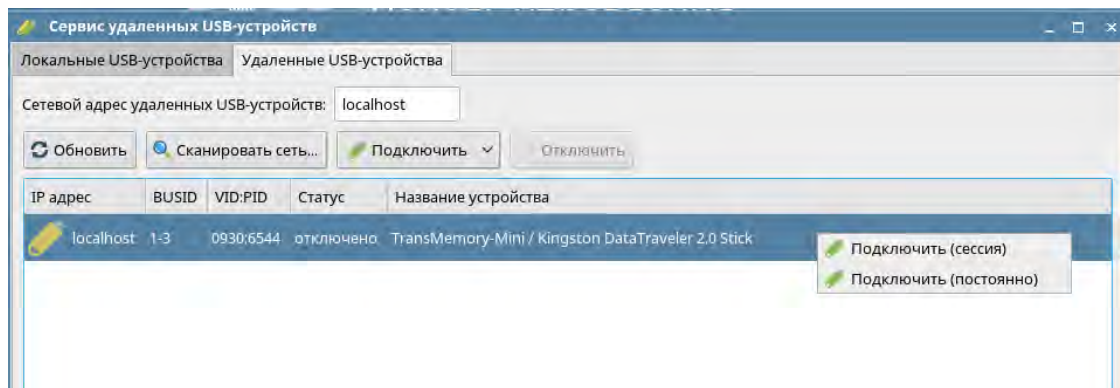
Сервис удаленных USB-устройств

Локальные USB-устройства | Удаленные USB-устройства

Сетевой адрес удаленных USB-устройств: localhost

Обновить | Сканировать сеть... | Подключить | Отключить

| IP адрес | BUSID | VID:PID | Статус | Название устройства |
|---|---|---|---|---|
| localhost | 1-3 | 0930:6544 | отключено | TransMemory-Mini / Kingston DataTraveler 2.0 Stick |

Подключить (сессия)
Подключить (постоянно)